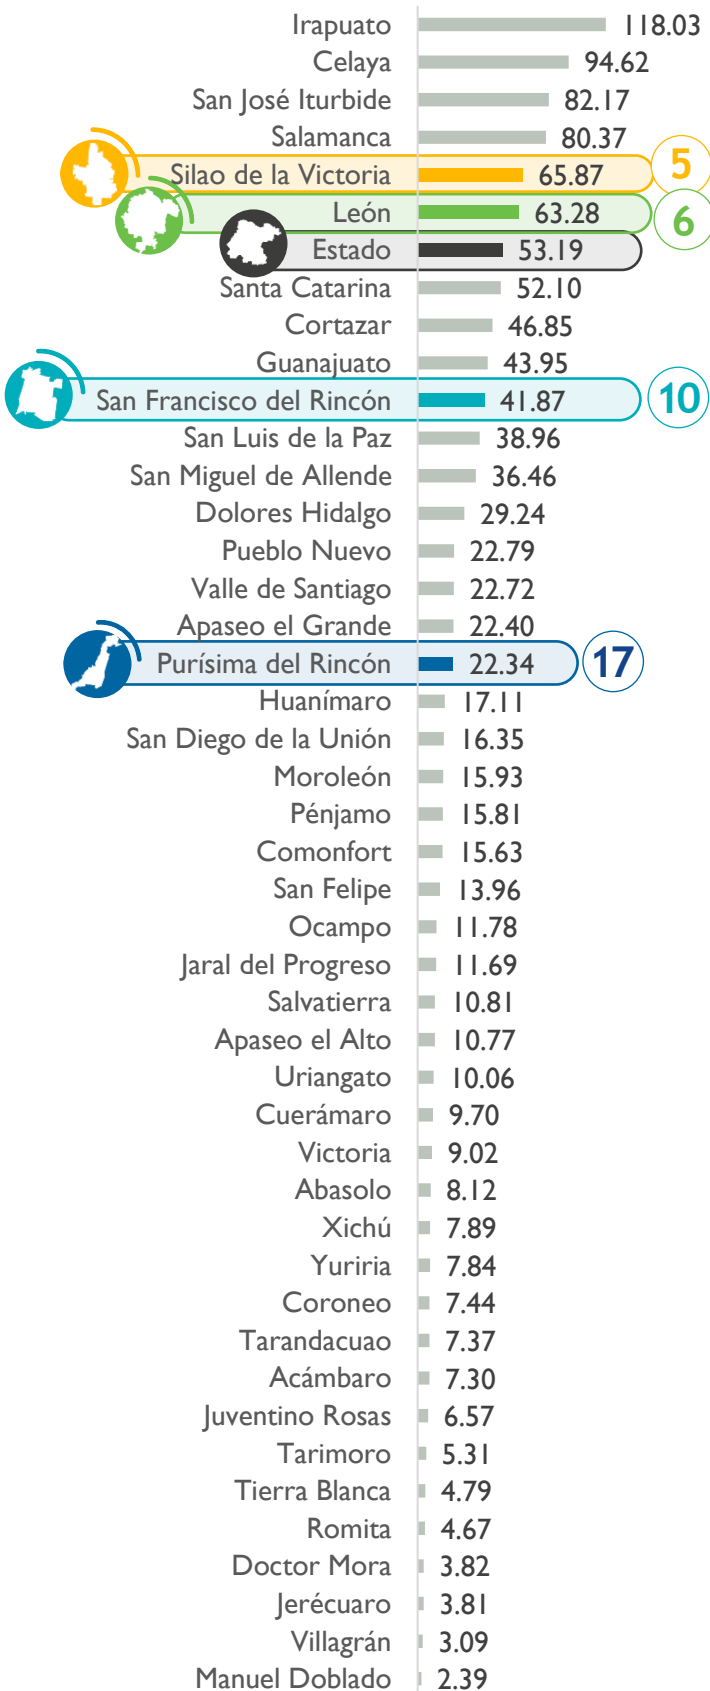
| | |
|---|---|
| Irapuato | 118.03 |
| Celaya | 94.62 |
| San José Iturbide | 82.17 |
| Salamanca | 80.37 |
| Silao de la Victoria | 65.87 |
| León | 63.28 |
| Estado | 53.19 |
| Santa Catarina | 52.10 |
| Cortazar | 46.85 |
| Guanajuato | 43.95 |
| San Francisco del Rincón | 41.87 |
| San Luis de la Paz | 38.96 |
| San Miguel de Allende | 36.46 |
| Dolores Hidalgo | 29.24 |
| Pueblo Nuevo | 22.79 |
| Valle de Santiago | 22.72 |
| Apaseo el Grande | 22.40 |
| Purísima del Rincón | 22.34 |
| Huanímaro | 17.11 |
| San Diego de la Unión | 16.35 |
| Moroleón | 15.93 |
| Pénjamo | 15.81 |
| Comonfort | 15.63 |
| San Felipe | 13.96 |
| Ocampo | 11.78 |
| Jaral del Progreso | 11.69 |
| Salvatierra | 10.81 |
| Apaseo el Alto | 10.77 |
| Uriangato | 10.06 |
| Cuerámaro | 9.70 |
| Victoria | 9.02 |
| Abasolo | 8.12 |
| Xichú | 7.89 |
| Yuriria | 7.84 |
| Coroneo | 7.44 |
| Tarandacuao | 7.37 |
| Acámbaro | 7.30 |
| Juventino Rosas | 6.57 |
| Tarimoro | 5.31 |
| Tierra Blanca | 4.79 |
| Romita | 4.67 |
| Doctor Mora | 3.82 |
| Jerécuaro | 3.81 |
| Villagrán | 3.09 |
| Manuel Doblado | 2.39 |

5
6
10
17